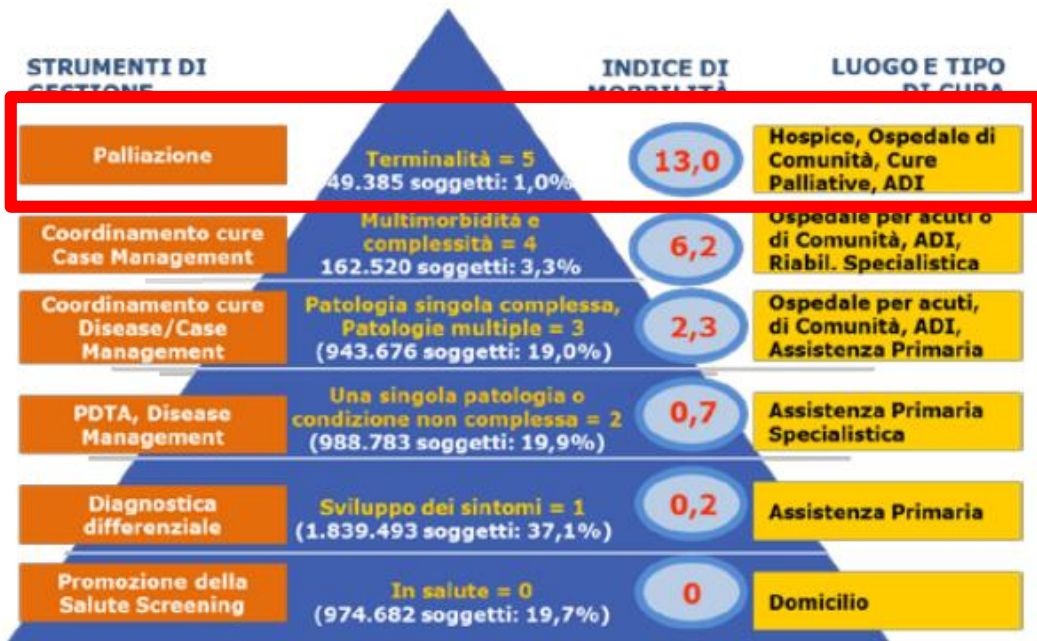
STRUMENTI DI GESTIONE

INDICE DI MORBILITÀ

LUOGO E TIPO DI CURA

Palliazione

Terminalità = 5
49.385 soggetti: 1,0%

13,0

Hospice, Ospedale di Comunità, Cure Palliative, ADI

Coordinamento cure Case Management

Multimorbidità e complessità = 4
162.520 soggetti: 3,3%

6,2

Ospedale per acuti o di Comunità, ADI, Riabil. Specialistica

Coordinamento cure Disease/Case Management

Patologia singola complessa, Patologie multiple = 3
(943.676 soggetti: 19,0%)

2,3

Ospedale per acuti, di Comunità, ADI, Assistenza Primaria

PDTA, Disease Management

Una singola patologia o condizione non complessa = 2
(988.783 soggetti: 19,9%)

0,7

Assistenza Primaria Specialistica

Diagnostica differenziale

Sviluppo dei sintomi = 1
(1.839.493 soggetti: 37,1%)

0,2

Assistenza Primaria

Promozione della Salute Screening

In salute = 0
(974.682 soggetti: 19,7%)

0

Domicilio